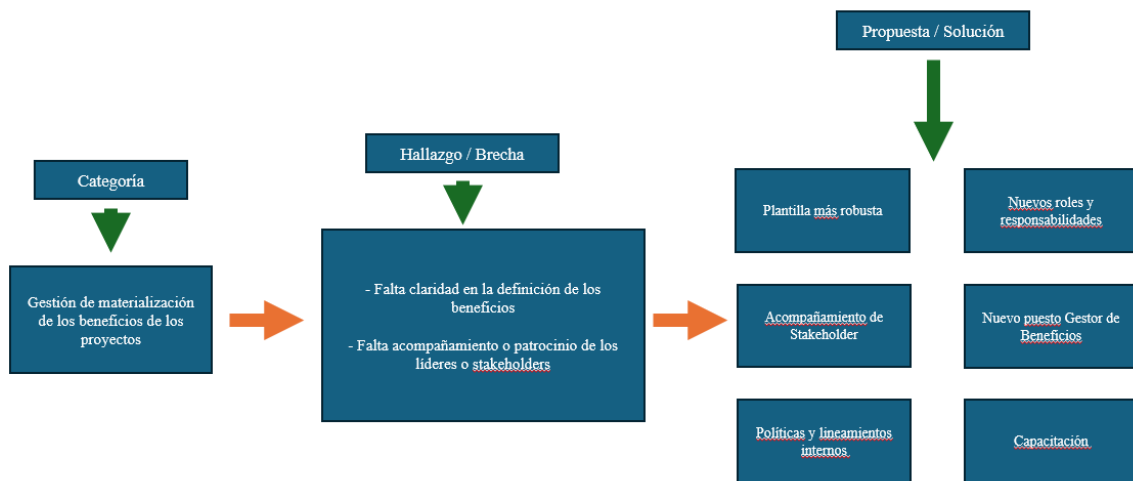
Propuesta / Solución

Categoría

Gestión de materialización de los beneficios de los proyectos

Hallazgo / Brecha

- Falta claridad en la definición de los beneficios

- Falta acompañamiento o patrocinio de los líderes o stakeholders

Plantilla más robusta

Nuevos roles y responsabilidades

Acompañamiento de Stakeholder

Nuevo puesto Gestor de Beneficios

Políticas y lineamientos internos

Capacitación